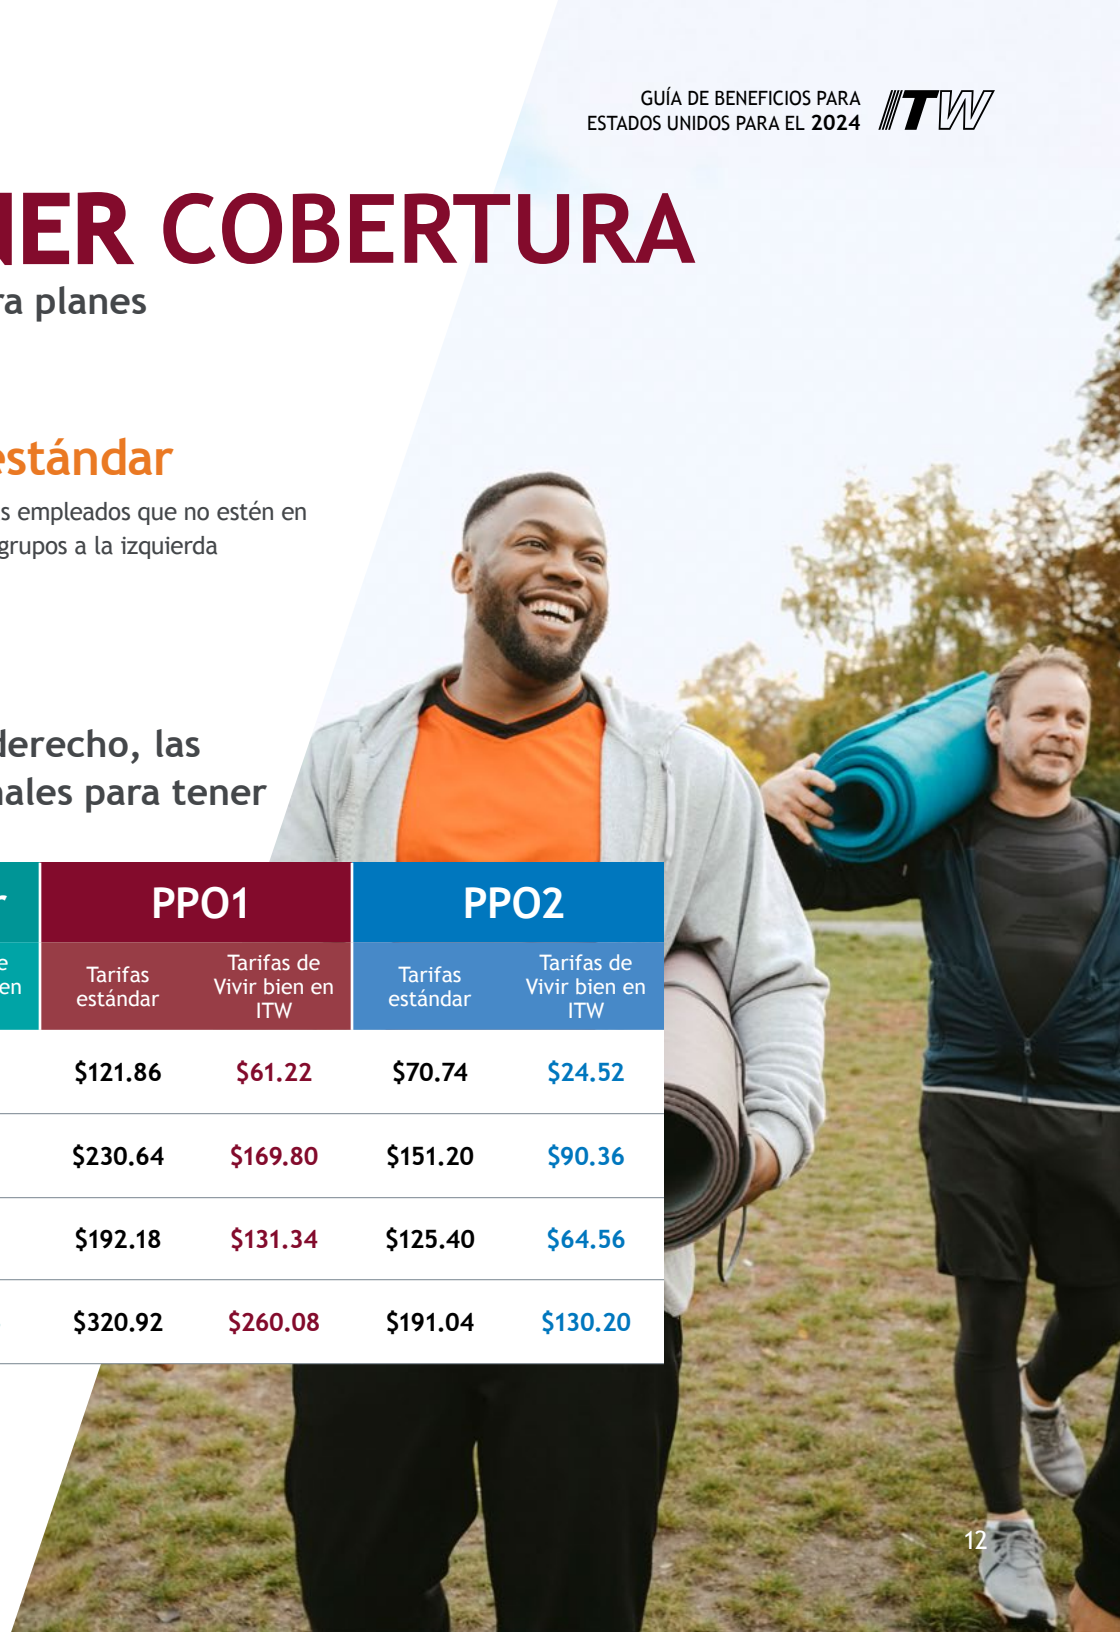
GUÍA DE BENEFICIOS PARA ESTADOS UNIDOS PARA EL 2024 ITW

IER COBERTURA
a planes

estándar
s empleados que no estén en grupos a la izquierda

derecho, las
ales para tener

| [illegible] | PPO1 | | PPO2 | |
|---|---|---|---|---|
| e en | Tarifas estándar | Tarifas de Vivir bien en ITW | Tarifas estándar | Tarifas de Vivir bien en ITW |
| | $121.86 | $61.22 | $70.74 | $24.52 |
| | $230.64 | $169.80 | $151.20 | $90.36 |
| | $192.18 | $131.34 | $125.40 | $64.56 |
| | $320.92 | $260.08 | $191.04 | $130.20 |

12